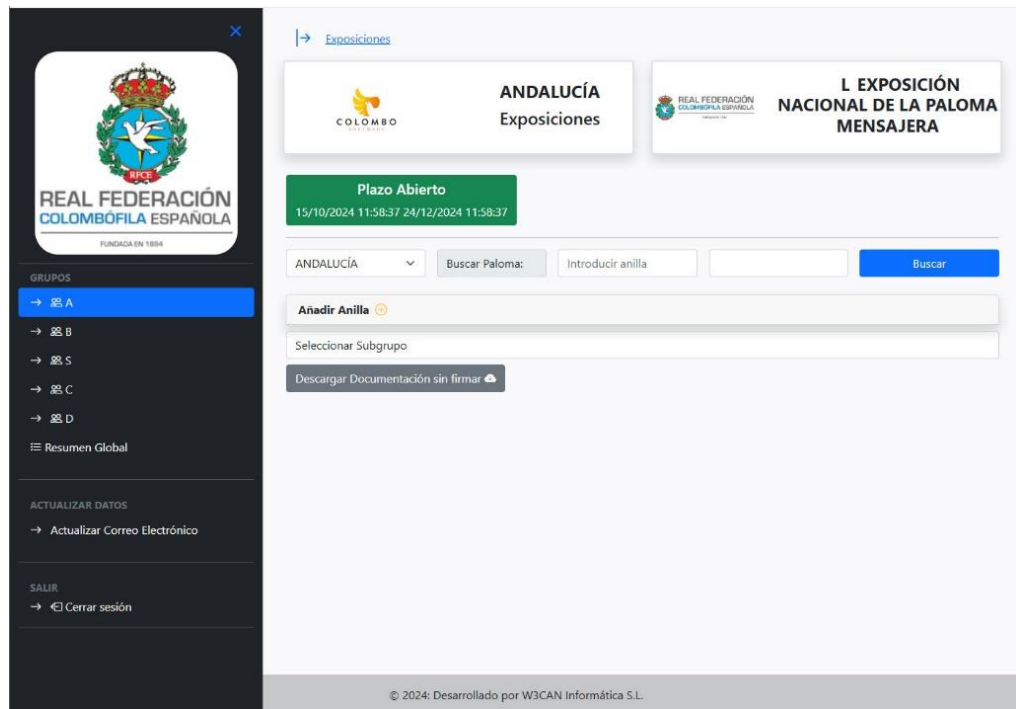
×

RFCE

REAL FEDERACIÓN
COLOMBÓFILA ESPAÑOLA

FUNDADA EN 1894

GRUPOS

→ A

→ B

→ S

→ C

→ D

Resumen Global

ACTUALIZAR DATOS

→ Actualizar Correo Electrónico

SALIR

→ Cerrar sesión

→ Exposiciones

COLOMBO

ANDALUCÍA
Exposiciones

REAL FEDERACIÓN COLOMBÓFILA ESPAÑOLA

L EXPOSICIÓN NACIONAL DE LA PALOMA MENSAJERA

Plazo Abierto
15/10/2024 11:58:37 24/12/2024 11:58:37

ANDALUCÍA

Buscar Paloma:

Introducir anilla

Buscar

Añadir Anilla

Seleccionar Subgrupo

Descargar Documentación sin firmar

© 2024: Desarrollado por W3CAN Informática S.L.